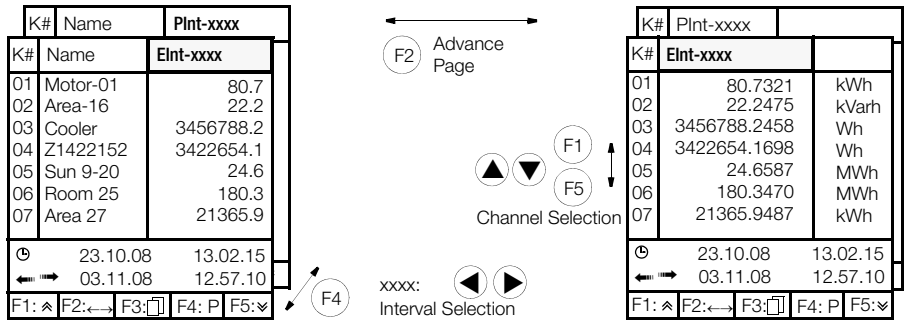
| K# | Name | PInt-xxxx |
|---|---|---|

| K# | Name | EInt-xxxx |
|---|---|---|
| 01 | Motor-01 | 80.7 |
| 02 | Area-16 | 22.2 |
| 03 | Cooler | 3456788.2 |
| 04 | Z1422152 | 3422654.1 |
| 05 | Sun 9-20 | 24.6 |
| 06 | Room 25 | 180.3 |
| 07 | Area 27 | 21365.9 |

23.10.08 13.02.15
03.11.08 12.57.10

F1: ≈ F2:⟷ F3: F4: P F5: ≋

F2 Advance Page

F1
F5
Channel Selection

F4

xxxx:
Interval Selection

| K# | PInt-xxxx | |
|---|---|---|

| K# | EInt-xxxx | |
|---|---|---|
| 01 | 80.7321 | kWh |
| 02 | 22.2475 | kVarh |
| 03 | 3456788.2458 | Wh |
| 04 | 3422654.1698 | Wh |
| 05 | 24.6587 | MWh |
| 06 | 180.3470 | MWh |
| 07 | 21365.9487 | kWh |

23.10.08 13.02.15
03.11.08 12.57.10

F1: ≈ F2:⟷ F3: F4: P F5: ≋